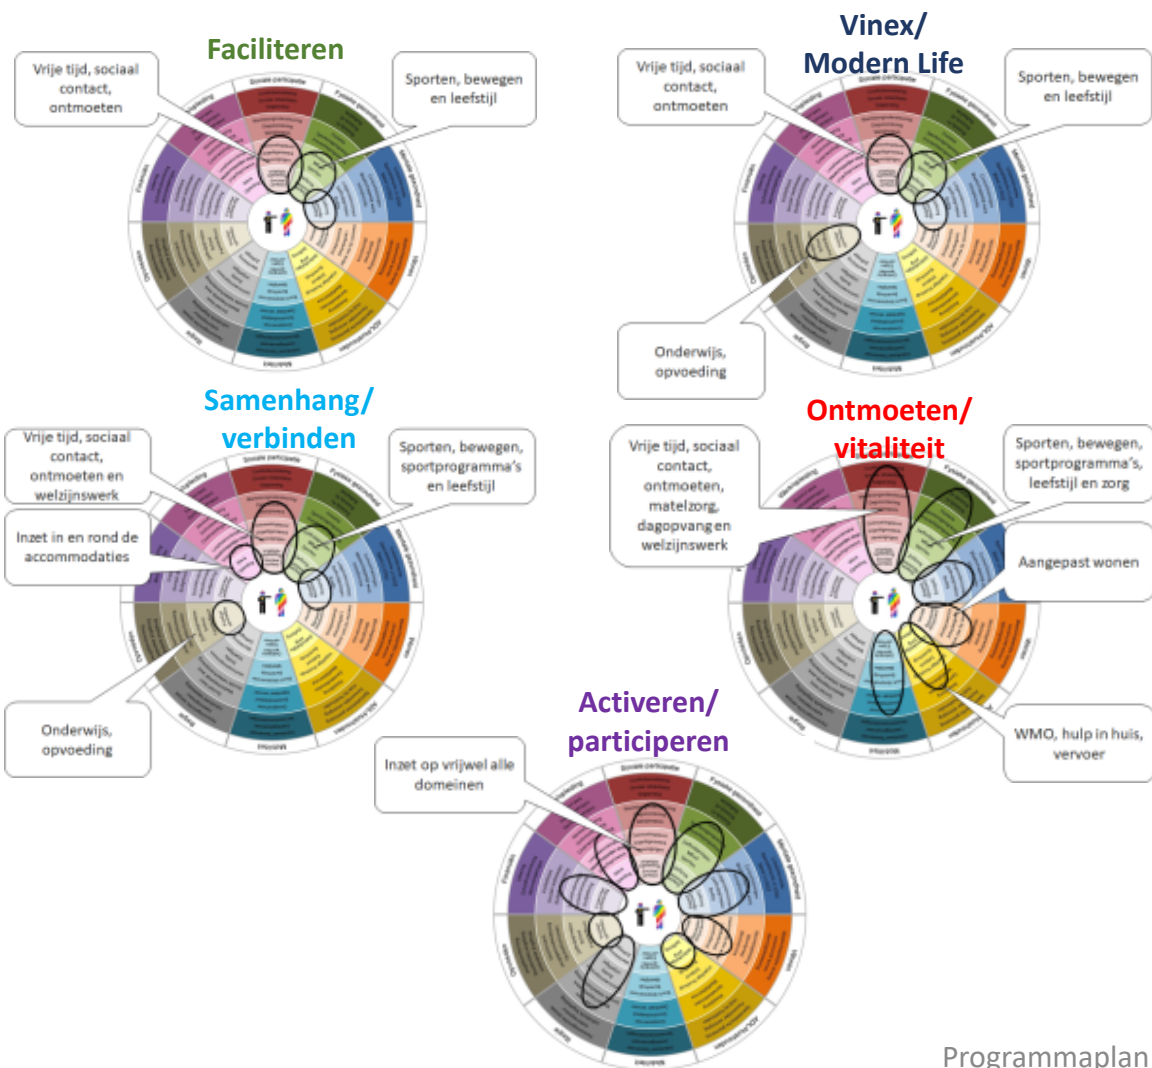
Faciliteren

Vrije tijd, sociaal contact, ontmoeten

Sporten, bewegen en leefstijl

Vinex/ Modern Life

Vrije tijd, sociaal contact, ontmoeten

Sporten, bewegen en leefstijl

Onderwijs, opvoeding

Samenhang/ verbinden

Vrije tijd, sociaal contact, ontmoeten en welzijnswerk

Sporten, bewegen, sportprogramma's en leefstijl

Inzet in en rond de accommodaties

Onderwijs, opvoeding

Ontmoeten/ vitaliteit

Vrije tijd, sociaal contact, ontmoeten, matelzorg, dagopvang en welzijnswerk

Sporten, bewegen, sportprogramma's, leefstijl en zorg

Aangepast wonen

WMO, hulp in huis, vervoer

Activeren/ participeren

Inzet op vrijwel alle domeinen

Programmaplan